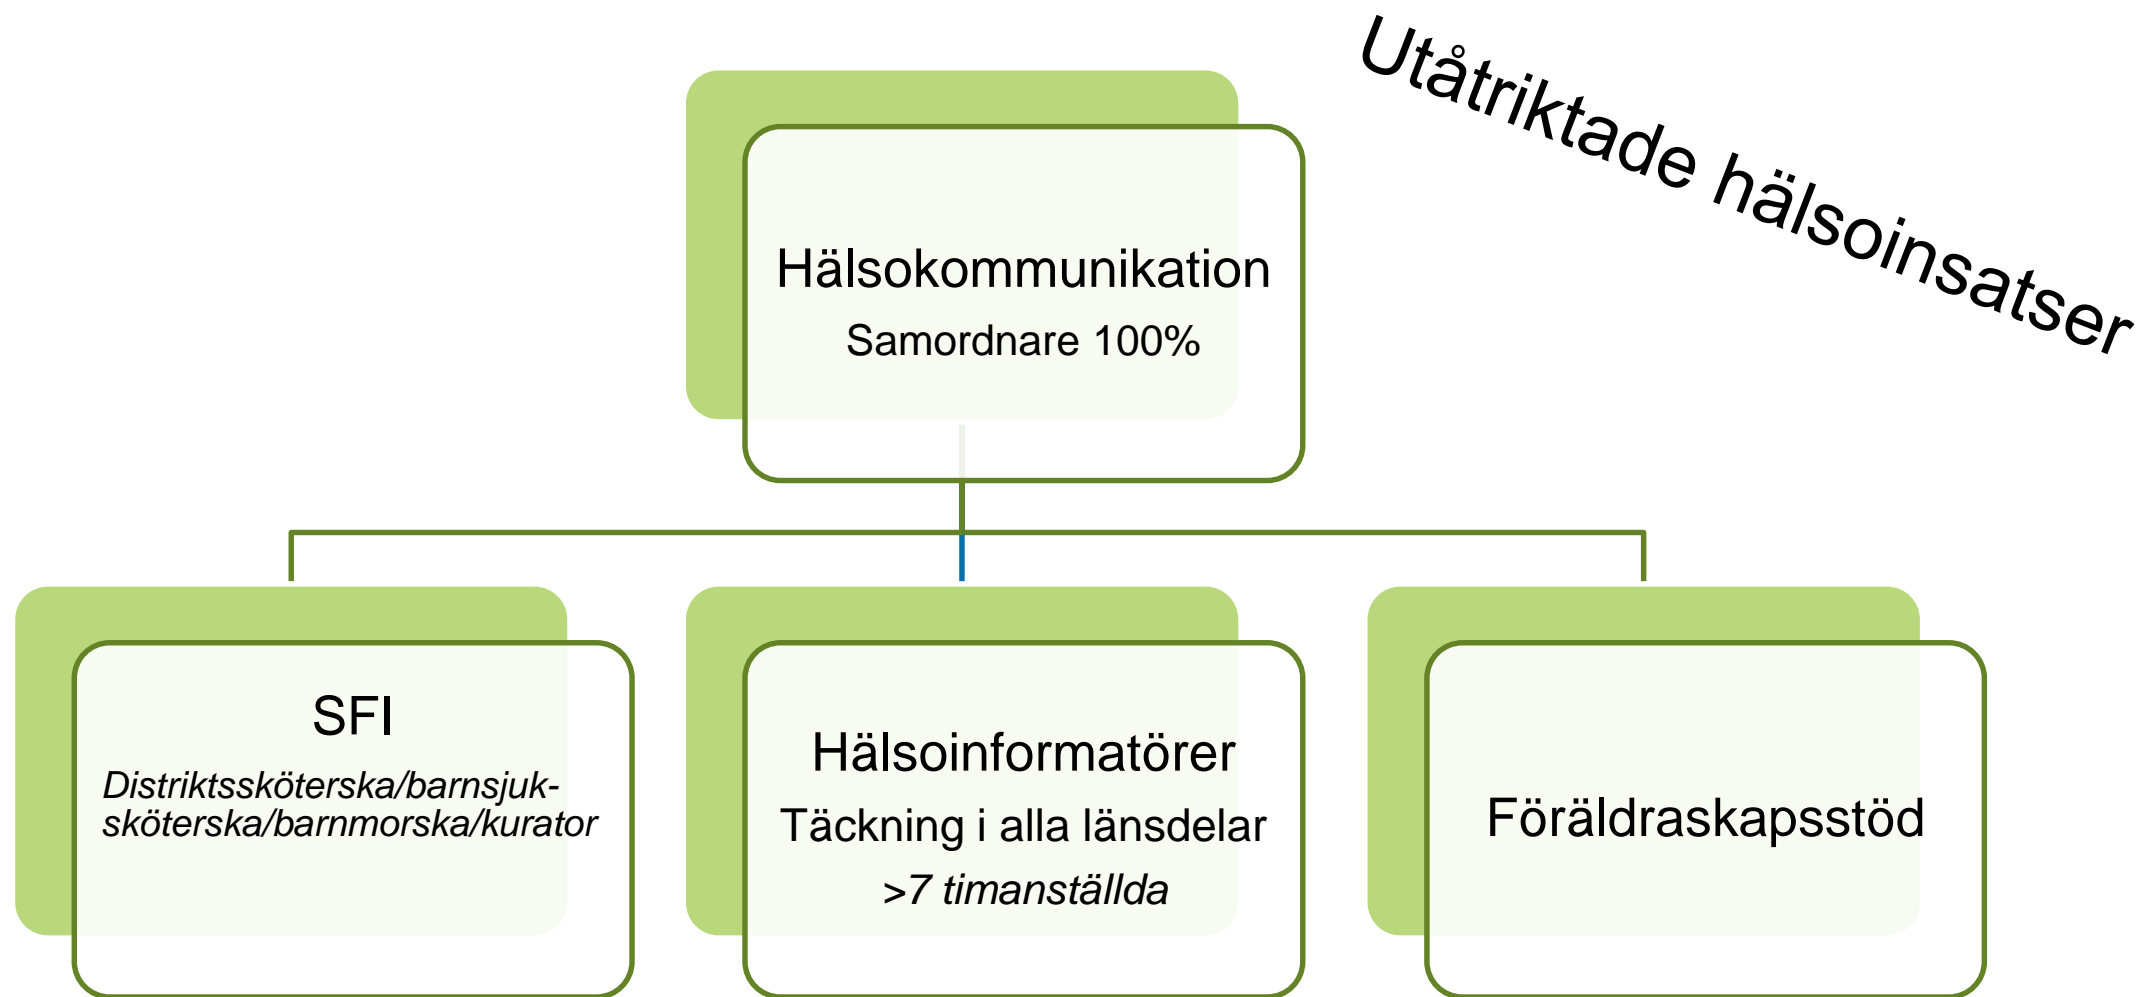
Utåtriktade hälsoinsatser

Hälsokommunikation
Samordnare 100%

SFI
Distriktssköterska/barnsjuksköterska/barnmorska/kurator

Hälsoinformatörer
Täckning i alla länsdelar
>7 timanställda

Föräldraskapsstöd